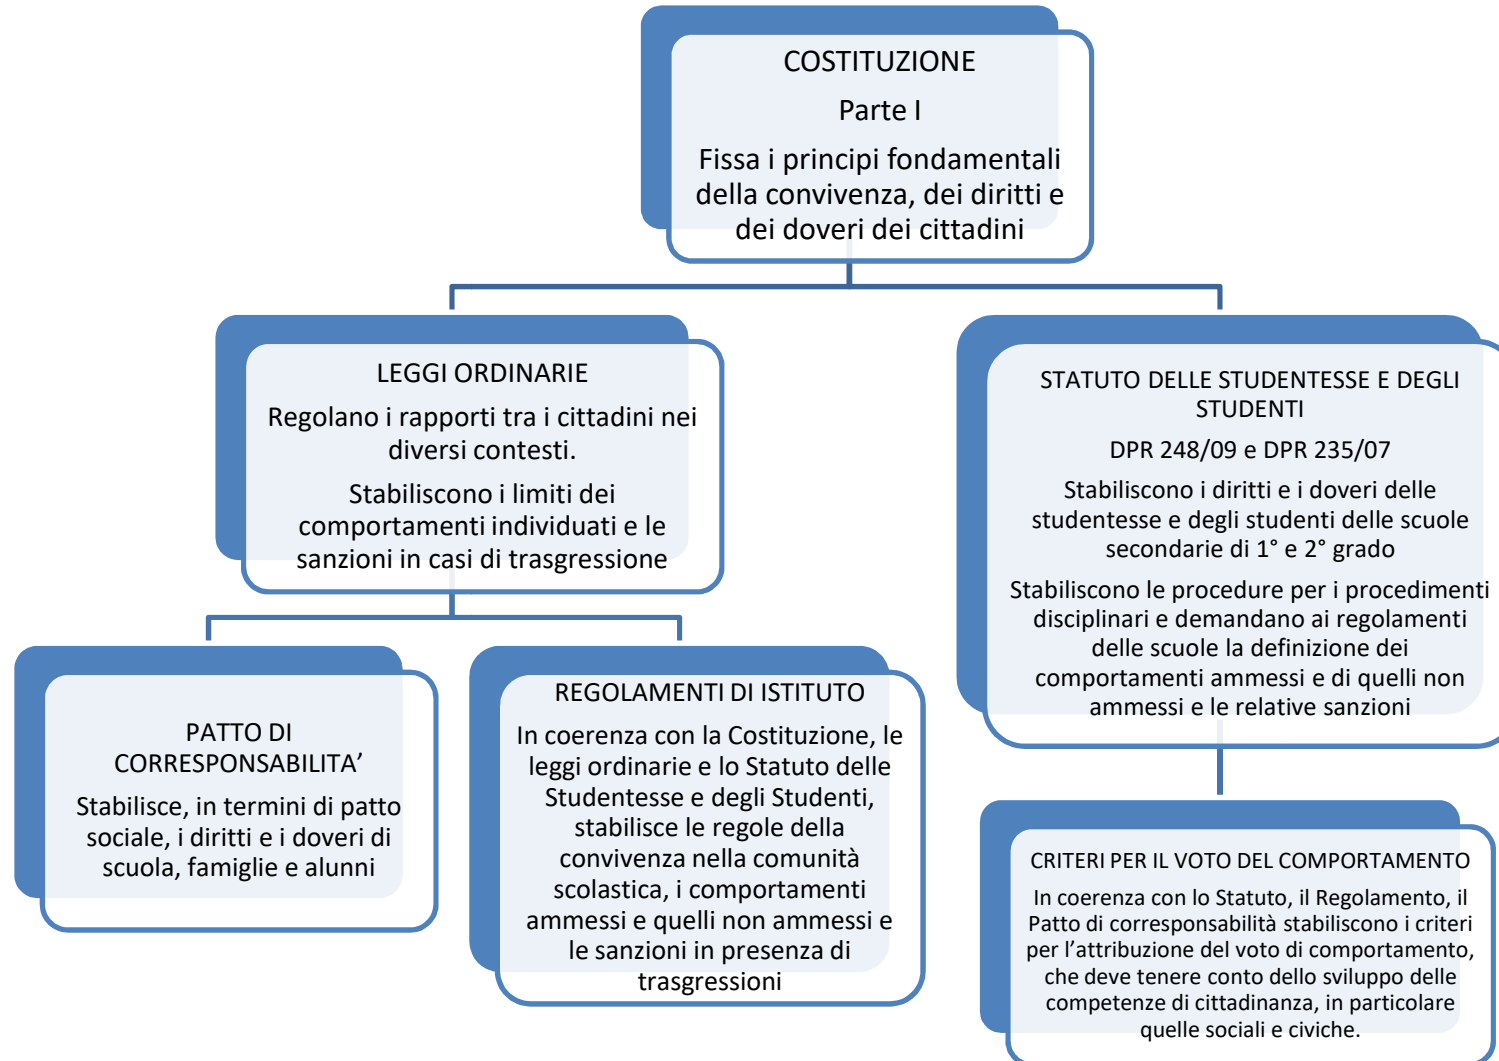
COSTITUZIONE

Parte I

Fissa i principi fondamentali della convivenza, dei diritti e dei doveri dei cittadini

LEGGI ORDINARIE

Regolano i rapporti tra i cittadini nei diversi contesti.

Stabiliscono i limiti dei comportamenti individuati e le sanzioni in casi di trasgressione

STATUTO DELLE STUDENTESSE E DEGLI STUDENTI

DPR 248/09 e DPR 235/07

Stabiliscono i diritti e i doveri delle studentesse e degli studenti delle scuole secondarie di 1° e 2° grado

Stabiliscono le procedure per i procedimenti disciplinari e demandano ai regolamenti delle scuole la definizione dei comportamenti ammessi e di quelli non ammessi e le relative sanzioni

PATTO DI CORRESPONSABILITA’

Stabilisce, in termini di patto sociale, i diritti e i doveri di scuola, famiglie e alunni

REGOLAMENTI DI ISTITUTO

In coerenza con la Costituzione, le leggi ordinarie e lo Statuto delle Studentesse e degli Studenti, stabilisce le regole della convivenza nella comunità scolastica, i comportamenti ammessi e quelli non ammessi e le sanzioni in presenza di trasgressioni

CRITERI PER IL VOTO DEL COMPORTAMENTO

In coerenza con lo Statuto, il Regolamento, il Patto di corresponsabilità stabiliscono i criteri per l’attribuzione del voto di comportamento, che deve tenere conto dello sviluppo delle competenze di cittadinanza, in particolare quelle sociali e civiche.